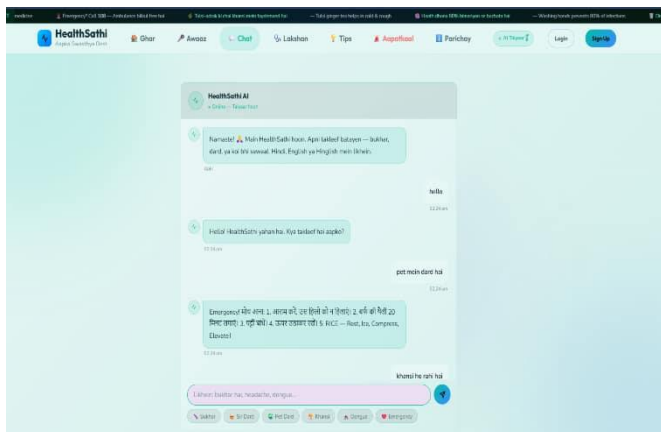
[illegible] Emergency? Call 108 — Ambulance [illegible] | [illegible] | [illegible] | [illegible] | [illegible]

HealthSathi
Aapka Swasthya Dost

Ghar | Awaaz | Chat | Lakshan | Tips | Aspataal | Parichay | AI Theme | Login | Sign Up

HealthSathi AI
Online · Turant Help

Namaste! 🙏 Main HealthSathi hoon. Apni takleef batayein — bukhar, dard, ya koi bhi sawaal. Hindi, English ya Hinglish mein likhein.
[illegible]

hello
12:34 am

Hello! HealthSathi yahan hai. Kya takleef hai aapko?
12:34 am

pet mein dard hai
12:34 am

Emergency! मोच लगना: 1. आराम करें, उस हिस्से को न हिलाएं। 2. बर्फ की पैली 20 मिनट लगाएं। 3. पट्टी बांधें। 4. ऊपर उठाकर रखें। 5. RICE — Rest, Ice, Compress, Elevate!
12:34 am

khansi ho rahi hai

Likhein: bukhar hai, headache, dengue...

Sukhar | Sir Dard | Pet Dard | Khansi | Dengue | Emergency